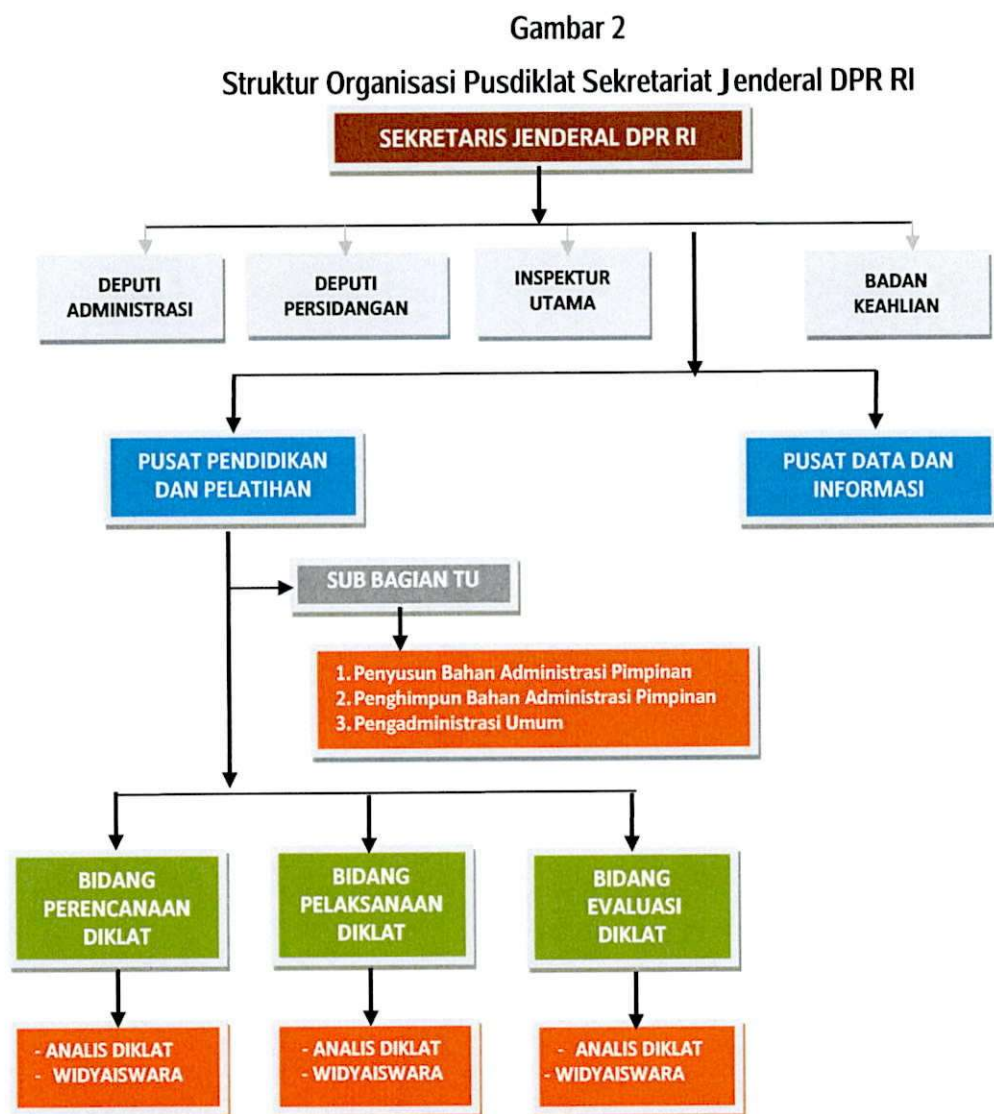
Gambar 2

Struktur Organisasi Pusdiklat Sekretariat Jenderal DPR RI

SEKRETARIS JENDERAL DPR RI

DEPUTI ADMINISTRASI

DEPUTI PERSIDANGAN

INSPEKTUR UTAMA

BADAN KEAHLIAN

PUSAT PENDIDIKAN DAN PELATIHAN

PUSAT DATA DAN INFORMASI

SUB BAGIAN TU

1. Penyusun Bahan Administrasi Pimpinan
2. Penghimpun Bahan Administrasi Pimpinan
3. Pengadministrasi Umum

BIDANG PERENCANAAN DIKLAT

BIDANG PELAKSANAAN DIKLAT

BIDANG EVALUASI DIKLAT

- ANALIS DIKLAT
- WIDYAISWARA

- ANALIS DIKLAT
- WIDYAISWARA

- ANALIS DIKLAT
- WIDYAISWARA